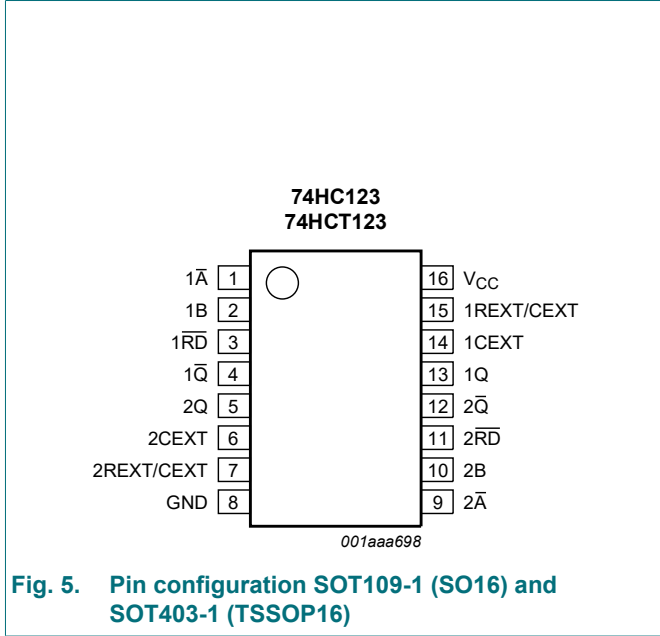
74HC123
74HCT123

1$\overline{A}$ 1
1B 2
1$\overline{RD}$ 3
1$\overline{Q}$ 4
2Q 5
2CEXT 6
2REXT/CEXT 7
GND 8

16 $V_{CC}$
15 1REXT/CEXT
14 1CEXT
13 1Q
12 2$\overline{Q}$
11 2$\overline{RD}$
10 2B
9 2$\overline{A}$

001aaa698

Fig. 5. Pin configuration SOT109-1 (SO16) and SOT403-1 (TSSOP16)